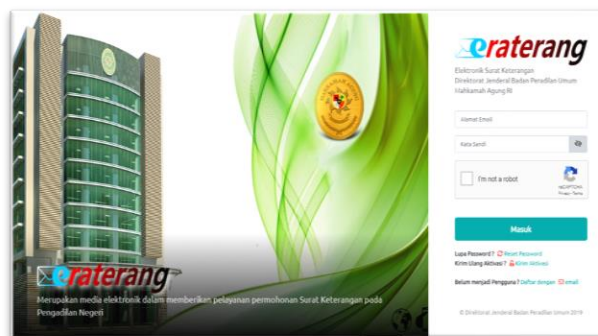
eraterang

Elektronik Surat Keterangan
Direktorat Jenderal Badan Peradilan Umum
Mahkamah Agung RI

Alamat Email

Kata Sandi

I'm not a robot
reCAPTCHA
Privacy - Terms

Masuk

Lupa Password? Reset Password
Kirim Ulang Aktivasi? Kirim Aktivasi

Belum menjadi Pengguna? Daftar dengan email

© Direktorat Jenderal Badan Peradilan Umum 2019

eraterang

Merupakan media elektronik dalam memberikan pelayanan permohonan Surat Keterangan pada Pengadilan Negeri